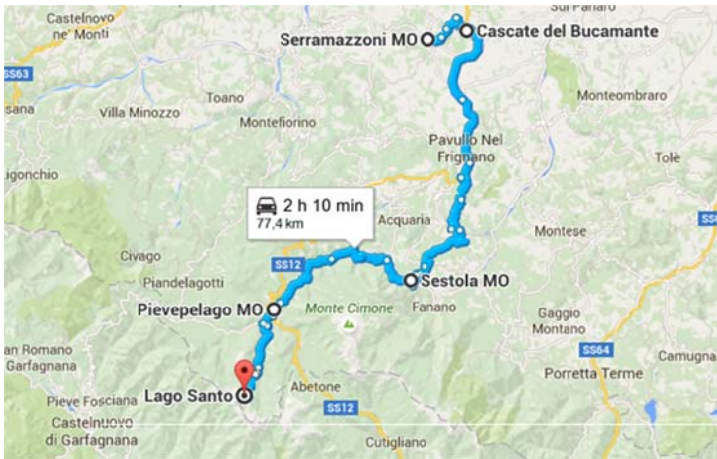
Castelnovo ne' Monti
Serramazzoni MO
Cascate del Bucamante
Sul Panaro
SS63
Villa Minozzo
Toano
Montefiorino
Monteombraro
Pavullo Nel Frignano
Tolè
Ligonchio
2 h 10 min
77,4 km
Acquaria
Montese
SS
Civago
Piandelagotti
SS12
Sestola MO
Pievepelago MO
Monte Cimone
Fanano
Gaggio Montano
San Romano Garfagnana
SS64
Camugna
Porretta Terme
Pieve Fosciana
Abetone
Lago Santo
Castelnuovo di Garfagnana
SS12
Cutigliano